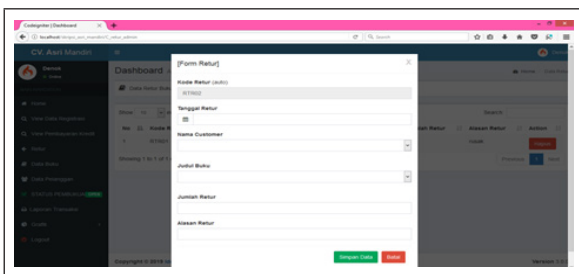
CodeIgniter | Dashboard

localhost/siapu_asri_mandiri/1_retur_admin

Search

CV. Asri Mandiri

Dennis

Online

Home

View Data Registrasi

View Pembayaran Kredit

Retur

Data Buku

Data Pelanggan

STATUS PEMBAYARAN

Laporan Transaksi

Grafik

Logout

Dashboard

Home

Data Retur Buku

Show 10

Search

No

Kode R

1

RTR01

Alasan Retur

Action

rusak

Hapus

Showing 1 to 1 of 1

Previous

1

Next

Copyright © 2018

Version 1.0

[Form Retur]

×

Kode Retur (auto)

RTR02

Tanggal Retur

Nama Customer

Judul Buku

Jumlah Retur

Alasan Retur

Simpan Data

Batal